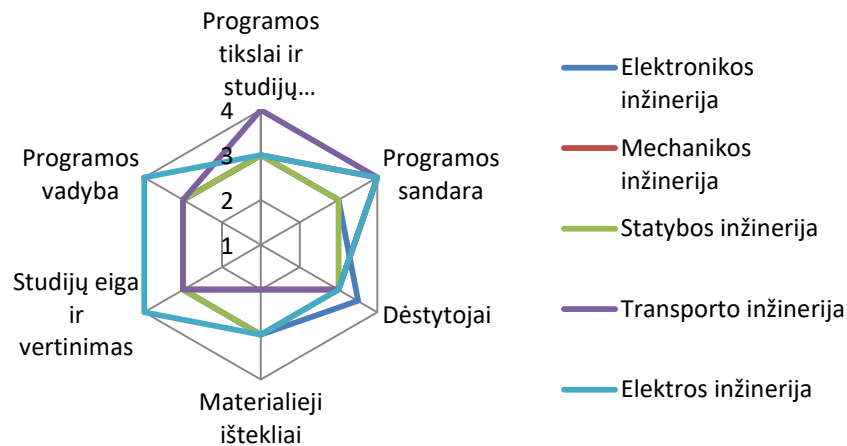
Programos tikslai ir studijų…

4

3

2

1

Programos sandara

Dėstytojai

Materialieji ištekliai

Studijų eiga ir vertinimas

Programos vadyba

Elektronikos inžinerija

Mechanikos inžinerija

Statybos inžinerija

Transporto inžinerija

Elektros inžinerija